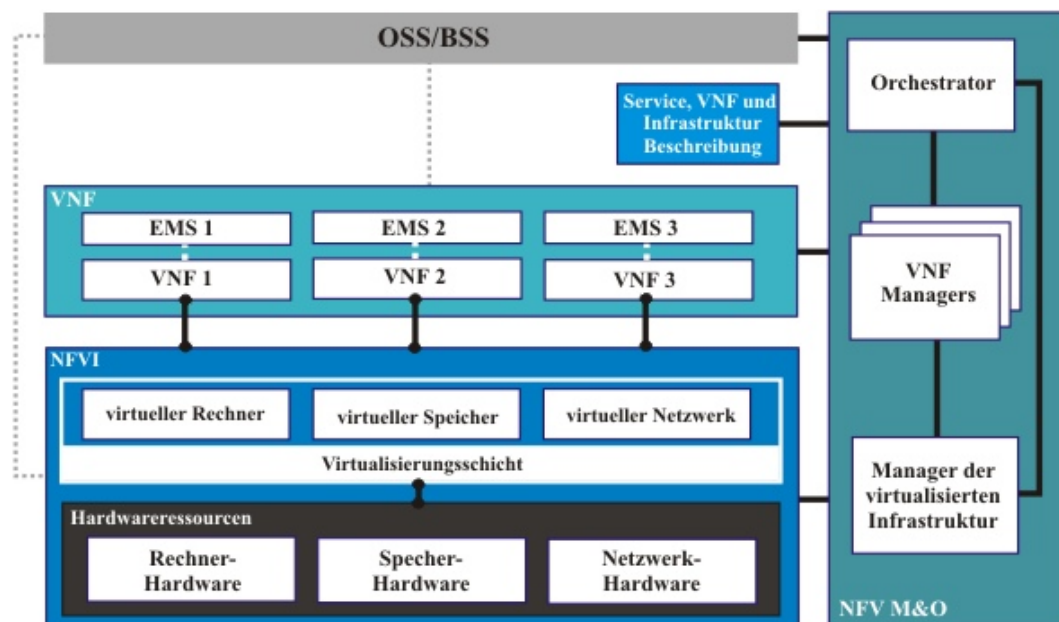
OSS/BSS

Service, VNF und Infrastruktur Beschreibung

Orchestrator

VNF

EMS 1

EMS 2

EMS 3

VNF 1

VNF 2

VNF 3

VNF Managers

NFVI

virtueller Rechner

virtueller Speicher

virtueller Netzwerk

Virtualisierungsschicht

Manager der virtualisierten Infrastruktur

Hardwareressourcen

Rechner-Hardware

Specher-Hardware

Netzwerk-Hardware

NFV M&O